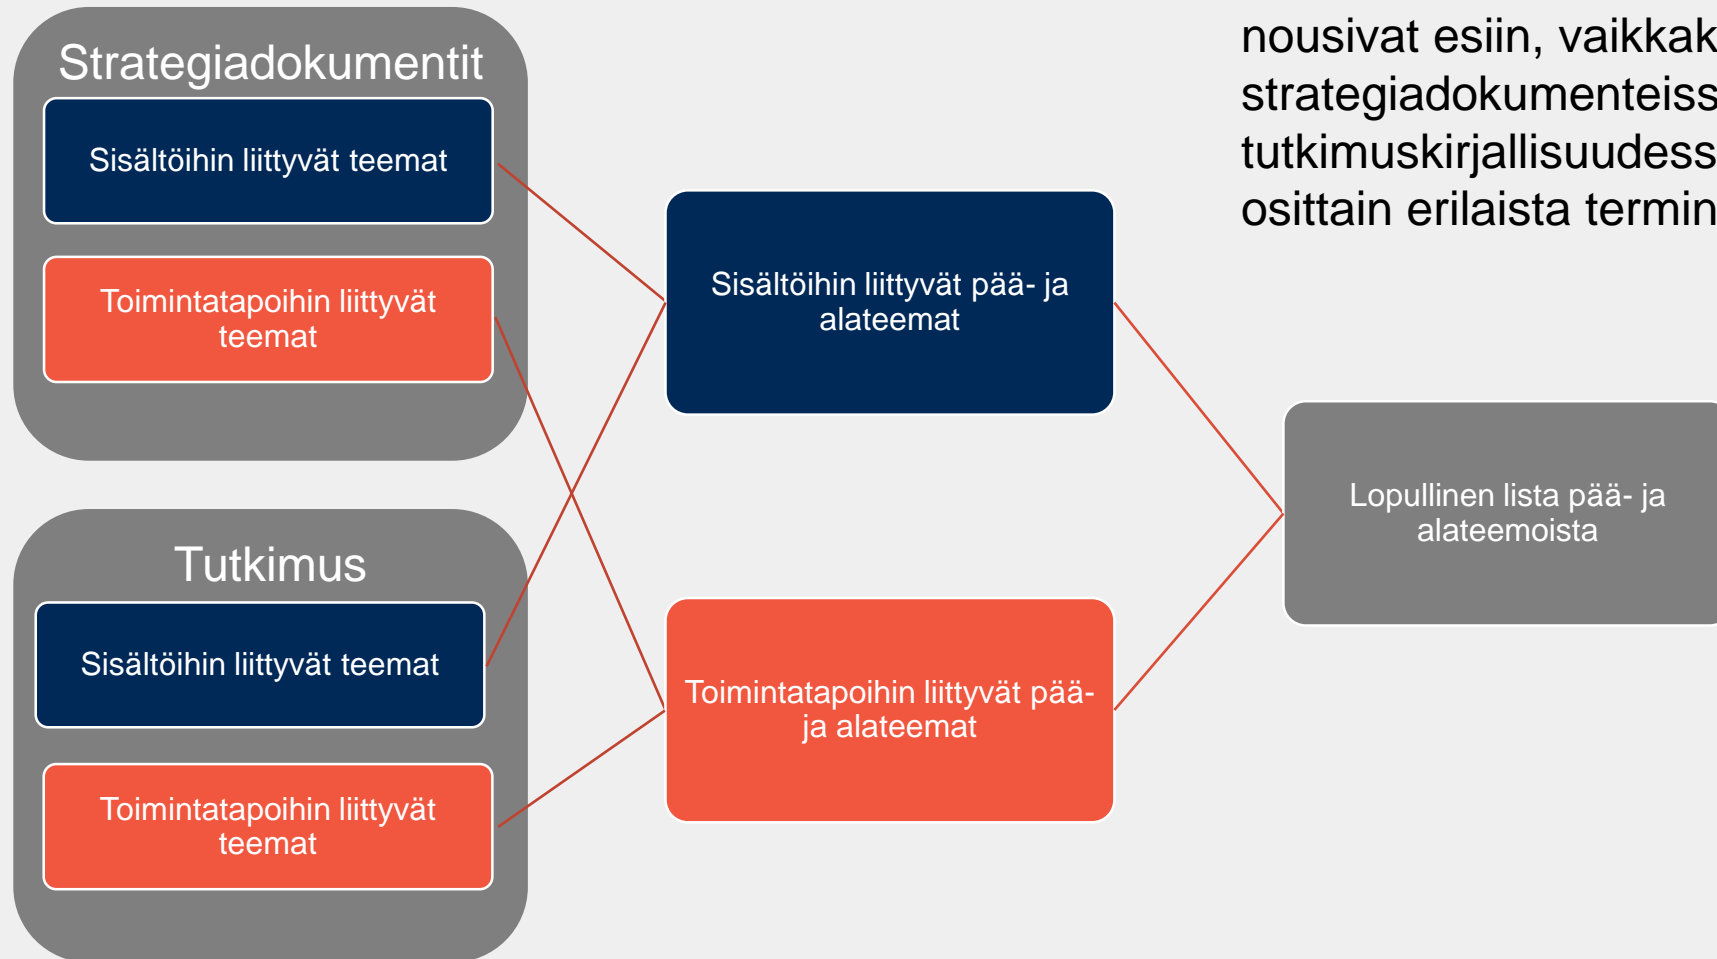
Strategiadokumentit

Sisältöihin liittyvät teemat

Toimintatapoihin liittyvät teemat

Tutkimus

Sisältöihin liittyvät teemat

Toimintatapoihin liittyvät teemat

Sisältöihin liittyvät pää- ja alateemat

Toimintatapoihin liittyvät pää- ja alateemat

Lopullinen lista pää- ja alateemoista

nousivat esiin, vaikkak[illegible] strategiadokumenteiss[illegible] tutkimuskirjallisuudess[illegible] osittain erilaista termin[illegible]